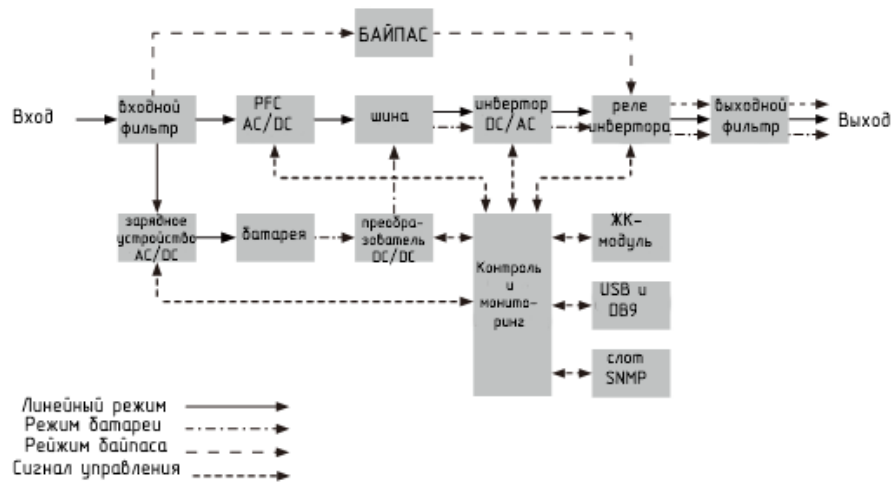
БАЙПАС

Вход

входной фильтр

PFC AC/DC

шина

инвертор DC/AC

реле инвертора

выходной фильтр

Выход

зарядное устройство AC/DC

батарея

преобразователь DC/DC

Контроль и мониторинг

ЖК-модуль

USB и DB9

слот SNMP

Линейный режим

Режим батареи

Рейжим байпаса

Сигнал управления